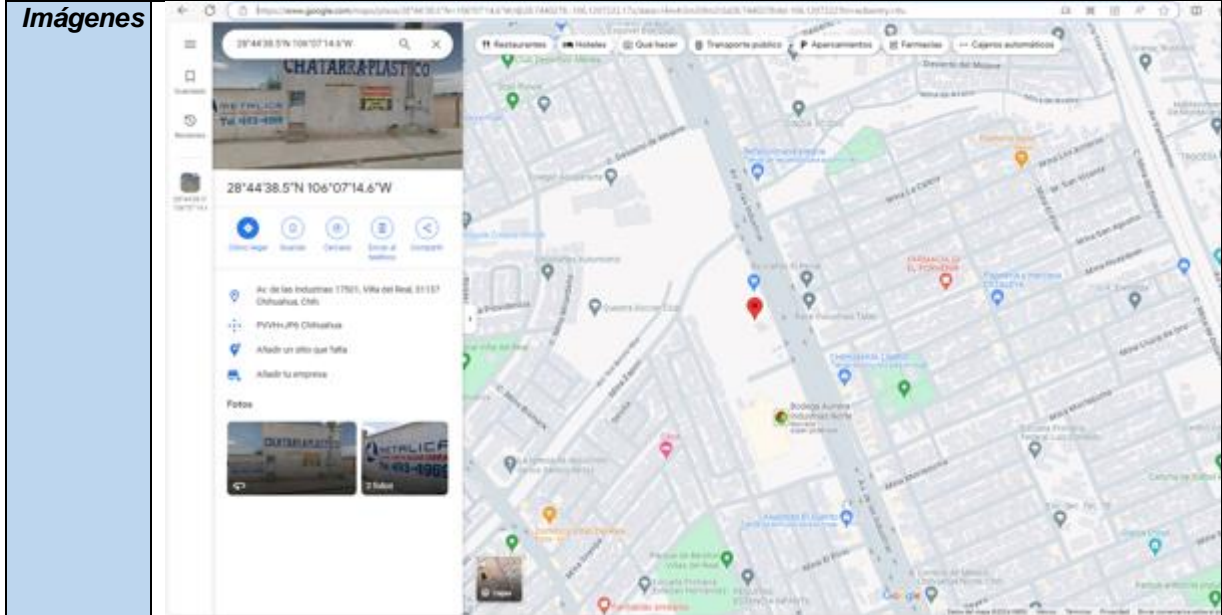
Imágenes

https://www.google.com/maps/place/28°44'38.5"N+106°07'14.6"W/

28°44'38.5"N 106°07'14.6"W

Restaurantes
Hoteles
Qué hacer
Transporte público
Aparcamientos
Farmacias
Cajeros automáticos

CHATARRA PLASTICO

METALICA
Tel. 483-4989

Guardado
Recientes

28°44'38.5"N 106°07'14.6"W

Cómo llegar
Guardar
Cercano
Enviar al teléfono
Compartir

Av. de las Industrias 17501, Villa del Real, 31137 Chihuahua, Chih.

PVVH+JP6 Chihuahua

Añadir un sitio que falta

Añadir tu empresa

Fotos

CHATARRA PLASTICO

METALICA
Tel. 483-4989

2 fotos

Capas

Bodega Aurrera
Industrias Norte

FARMACIA DE EL PORVENIR

Google